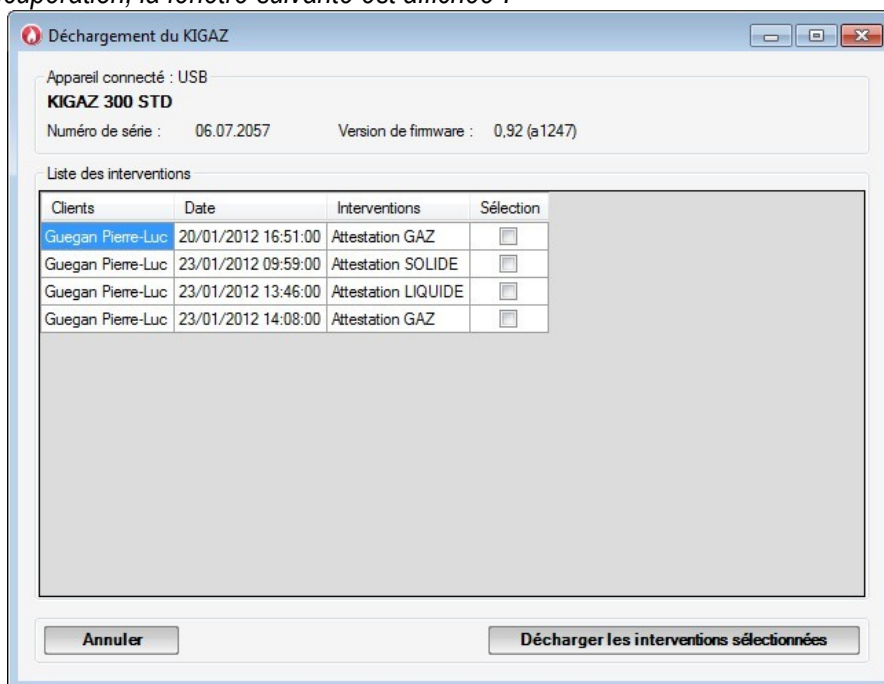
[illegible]

Déchargement du KIGAZ

Appareil connecté : USB

KIGAZ 300 STD

Numéro de série : 06.07.2057 Version de firmware : 0,92 (a1247)

Liste des interventions

| Clients | Date | Interventions | Sélection |
|---|---|---|---|
| Guegan Pierre-Luc | 20/01/2012 16:51:00 | Attestation GAZ | |
| Guegan Pierre-Luc | 23/01/2012 09:59:00 | Attestation SOLIDE | |
| Guegan Pierre-Luc | 23/01/2012 13:46:00 | Attestation LIQUIDE | |
| Guegan Pierre-Luc | 23/01/2012 14:08:00 | Attestation GAZ | |

Annuler

Décharger les interventions sélectionnées